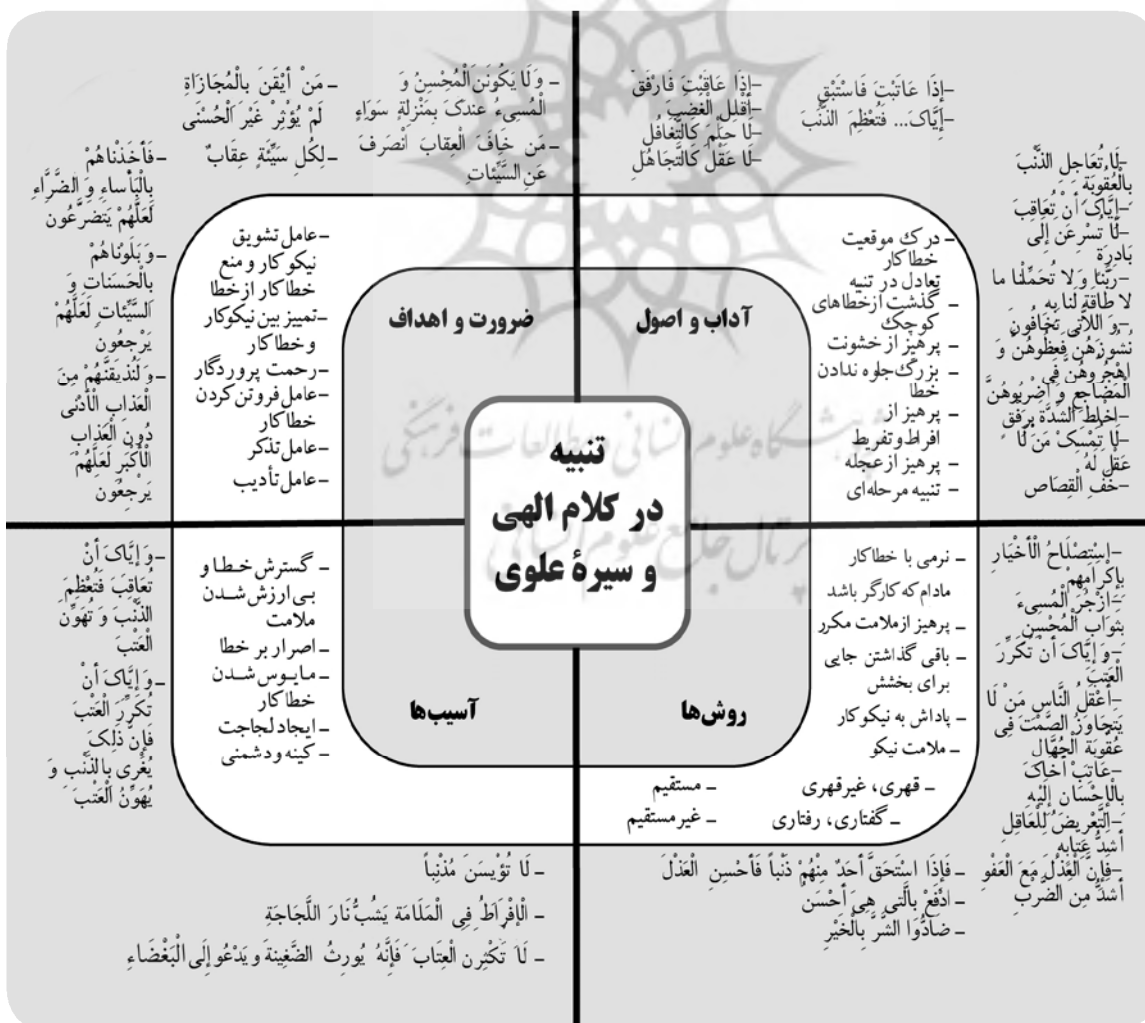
تنبیه
در کلام الهی
و سیرهٔ علوی

آداب و اصول

– درک موقعیت خطاکار
تعادل در تنبیه
– گذشت از خطاهای کوچک
– پرهیز از خشونت
– بزرگ‌جلوه ندادن خطا
– پرهیز از افراط و تفریط
– پرهیز از عجله
– تنبیه مرحله‌ای

–إذَا عاتَبْتَ فَاسْتَبْقِ
–إیّاکَ... فَتَعْظُمَ الذَّنْبَ

–إذَا عاقَبْتَ فَارْفُقْ
–أقْلِلِ الغَضَبَ
–لا حِلْمَ کالتَّغافُلِ
–لا عَقْلَ کالتَّجاهُلِ

–لا تُعاجِلِ الذَّنْبَ بالعُقوبة
–إیّاکَ أنْ تُعاقِبَ
–لا تَسْرَعَنَّ إلی بادِرَةٍ
–رَبَّنا وَ لا تُحَمِّلْنا ما لا طاقَةَ لَنا بِهِ
–وَ اللاّتی تَخافونَ نُشوزَهُنَّ فَعِظوهُنَّ وَ اهْجُروهُنَّ فِی المَضاجِعِ وَ اضْرِبوهُنَّ
–اخْلِطِ الشِّدَّةَ بِرِفْقٍ
–لا یُمْسِکُ مَنْ لا عَقْلَ لَهُ
–خَفِّ القِصاصِ

ضرورت و اهداف

–عامل تشویق نیکوکار و منع خطاکار از خطا
–تمییز بین نیکوکار و خطاکار
–رحمت پروردگار
–عامل فروتن کردن خطاکار
–عامل تذکر
–عامل تأدیب

– وَلا یَکُونَنَ الْمُحْسِنُ وَ الْمُسیءُ عِندکَ بِمَنْزِلَةٍ سَواءٍ
– مَن خافَ العِقابَ انْصَرَفَ عَنِ السَّیِّئاتِ

– مَنْ أیْقَنَ بِالْمُجازاةِ لَمْ یُؤْثِرْ غَیْرَ الْحُسْنَی
– لِکُلِّ سَیِّئَةٍ عِقابٌ

–فَأَخَذْنَاهُمْ بالْبَأْساءِ وَ الضَّرّاءِ لَعَلَّهُمْ یَتَضَرَّعُون
–وَ بَلَوْناهُمْ بالحَسَناتِ وَ السَّیِّئاتِ لَعَلَّهُمْ یَرْجِعُون
–وَ لَنُذیقَنَّهُمْ مِنَ الْعَذابِ الأَدْنی دُونَ الْعَذابِ الْأکْبَرِ لَعَلَّهُمْ یَرْجِعُون

روش‌ها

– نرمی با خطاکار مادام که کارگر باشد
– پرهیز از ملامت مکرر
– باقی گذاشتن جایی برای بخشش
– پاداش به نیکوکار
– ملامت نیکو

– قهری، غیرقهری
– گفتاری، رفتاری
– مستقیم
– غیرمستقیم

–اِسْتِصْلاحُ الْأخْیارِ بِإکْرامِهِمْ
–اِزْجُرِ الْمُسیءَ بِثَوابِ الْمُحْسِنِ
–وَ إیّاکَ أنْ تُکَرِّرَ الْعَتْبَ
–أعْقَلُ النّاسِ مَنْ لا یَتَجاوَزُ الصَّمْتَ فی عُقوبَةِ الْجُهّالِ
–عاتِبْ أخاکَ بالْإحْسانِ إلَیْهِ
–اَلتَّعْریضُ لِلْعاقِلِ أشَدُّ عِتابِهِ
–فَإنَّ الْعَذْلَ مَعَ الْعَفْوِ أشَدُّ مِنَ الضَّرْبِ

– فَإذَا اسْتَحَقَّ أحَدٌ مِنْهُمْ ذَنْباً فَأحْسِنِ الْعَذْلَ
– اِدْفَعْ بِالَّتی هِیَ أحْسَن
– ضادُّوا الشَّرَّ بِالْخَیْرِ

آسیب‌ها

– گسترش خطا و بی‌ارزش شدن ملامت
– اصرار بر خطا
– مایوس شدن خطاکار
– ایجاد لجاجت
– کینه و دشمنی

–وَ إیّاکَ أنْ تُعاقِبَ فَتَعْظُمَ الذَّنْبَ وَ تُهَوِّنَ الْعَتْبَ
–وَ إیّاکَ أنْ تُکَرِّرَ الْعَتْبَ فَإنَّ ذلِکَ یُغْرِی بِالذَّنْبِ وَ یُهَوِّنُ الْعَتْبَ

– لَا تُؤْیِسَنَّ مُذْنِباً
– اَلْإفْراطُ فِی الْمَلامَةِ یَشُبُّ نارَ اللَّجاجَةِ
– لَا تُکْثِرَنَّ الْعِتابَ فَإنَّهُ یُورِثُ الضَّغینَةَ وَ یَدْعُو إلَی الْبَغْضاءِ